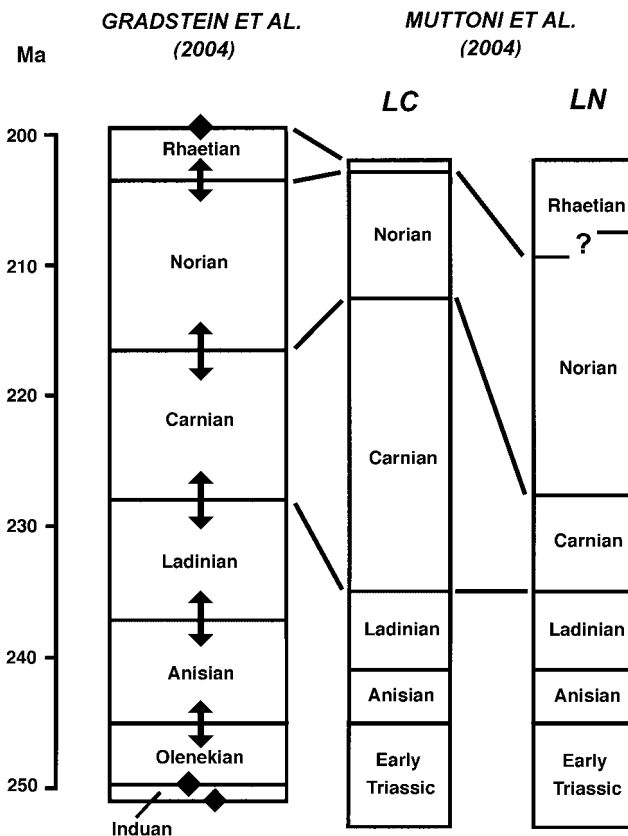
GRADSTEIN ET AL. (2004)

MUTTONI ET AL. (2004)

Ma

LC

LN

200

210

220

230

240

250

Rhaetian

Norian

Carnian

Ladinian

Anisian

Olenekian

Induan

Norian

Carnian

Ladinian

Anisian

Early Triassic

Rhaetian

?

Norian

Carnian

Ladinian

Anisian

Early Triassic